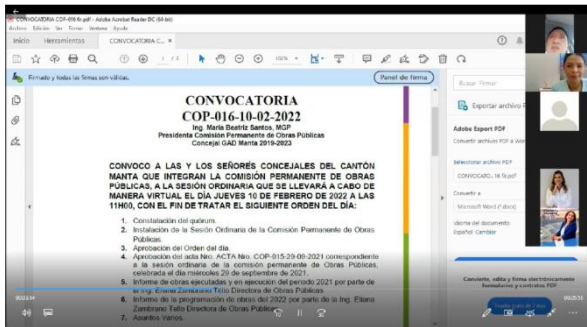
CONVOCATORIA COP-016-10.pdf - Adobe Acrobat Reader DC (64-bit)
Archivo Edición Ver Firmar Ventana Ayuda
Inicio Herramientas CONVOCATORIA C... ×
Firmado y todas las firmas son válidas. Panel de firma

CONVOCATORIA
COP-016-10-02-2022
Ing. María Beatriz Santos, MGP
Presidenta Comisión Permanente de Obras Públicas
Concejal GAD Manta 2019-2023

CONVOCO A LAS Y LOS SEÑORES CONCEJALES DEL CANTÓN MANTA QUE INTEGRAN LA COMISIÓN PERMANENTE DE OBRAS PÚBLICAS, A LA SESIÓN ORDINARIA QUE SE LLEVARÁ A CABO DE MANERA VIRTUAL EL DÍA JUEVES 10 DE FEBRERO DE 2022 A LAS 11H00, CON EL FIN DE TRATAR EL SIGUIENTE ORDEN DEL DÍA:

1. Constatación del quórum.
2. Instalación de la Sesión Ordinaria de la Comisión Permanente de Obras Públicas.
3. Aprobación del Orden del día.
4. Aprobación del acta Nro. ACTA Nro. COP-015-29-09-2021 correspondiente a la sesión ordinaria de la comisión permanente de Obras Públicas, celebrada el día miércoles 29 de septiembre de 2021.
5. Informe de obras ejecutadas y en ejecución del periodo 2021 por parte de la Ing. Eliana Zambrano Tello Directora de Obras Públicas.
6. Informe de la programación de obras del 2022 por parte de la Ing. Eliana Zambrano Tello Directora de Obras Públicas.
7. Asuntos Varios.

Buscar "Firmar"
Exportar archivo PDF
Adobe Export PDF
Convierte archivos PDF a Word o Excel
Seleccionar archivo PDF
CONVOCATO...16.pdf
Convertir a
Microsoft Word (*.docx)
Idioma del documento:
Español Cambiar
Convierte, edita y firma electrónicamente formularios y contratos PDF
Prueba gratis de 7 días
00:23:34
00:05:51